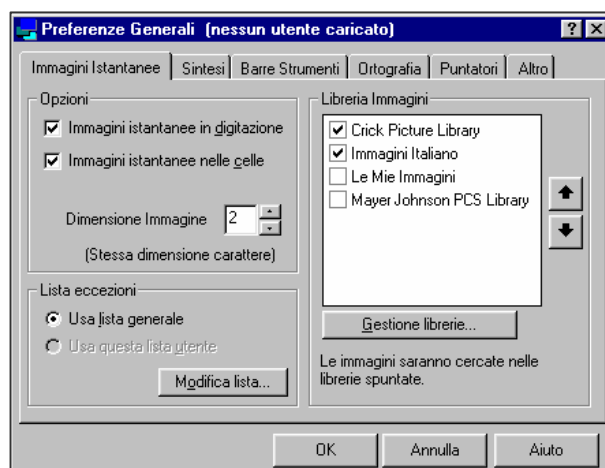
Preferenze Generali (nessun utente caricato)

? X

Immagini Istantanee | Sintesi | Barre Strumenti | Ortografia | Puntatori | Altro

Opzioni

☑ Immagini istantanee in digitazione

☑ Immagini istantanee nelle celle

Dimensione Immagine 2

(Stessa dimensione carattere)

Lista eccezioni

◉ Usa lista generale

○ Usa questa lista utente

Modifica lista...

Libreria Immagini

☑ Crick Picture Library

☑ Immagini Italiano

☐ Le Mie Immagini

☐ Mayer Johnson PCS Library

Gestione librerie...

Le immagini saranno cercate nelle librerie spuntate.

OK | Annulla | Aiuto